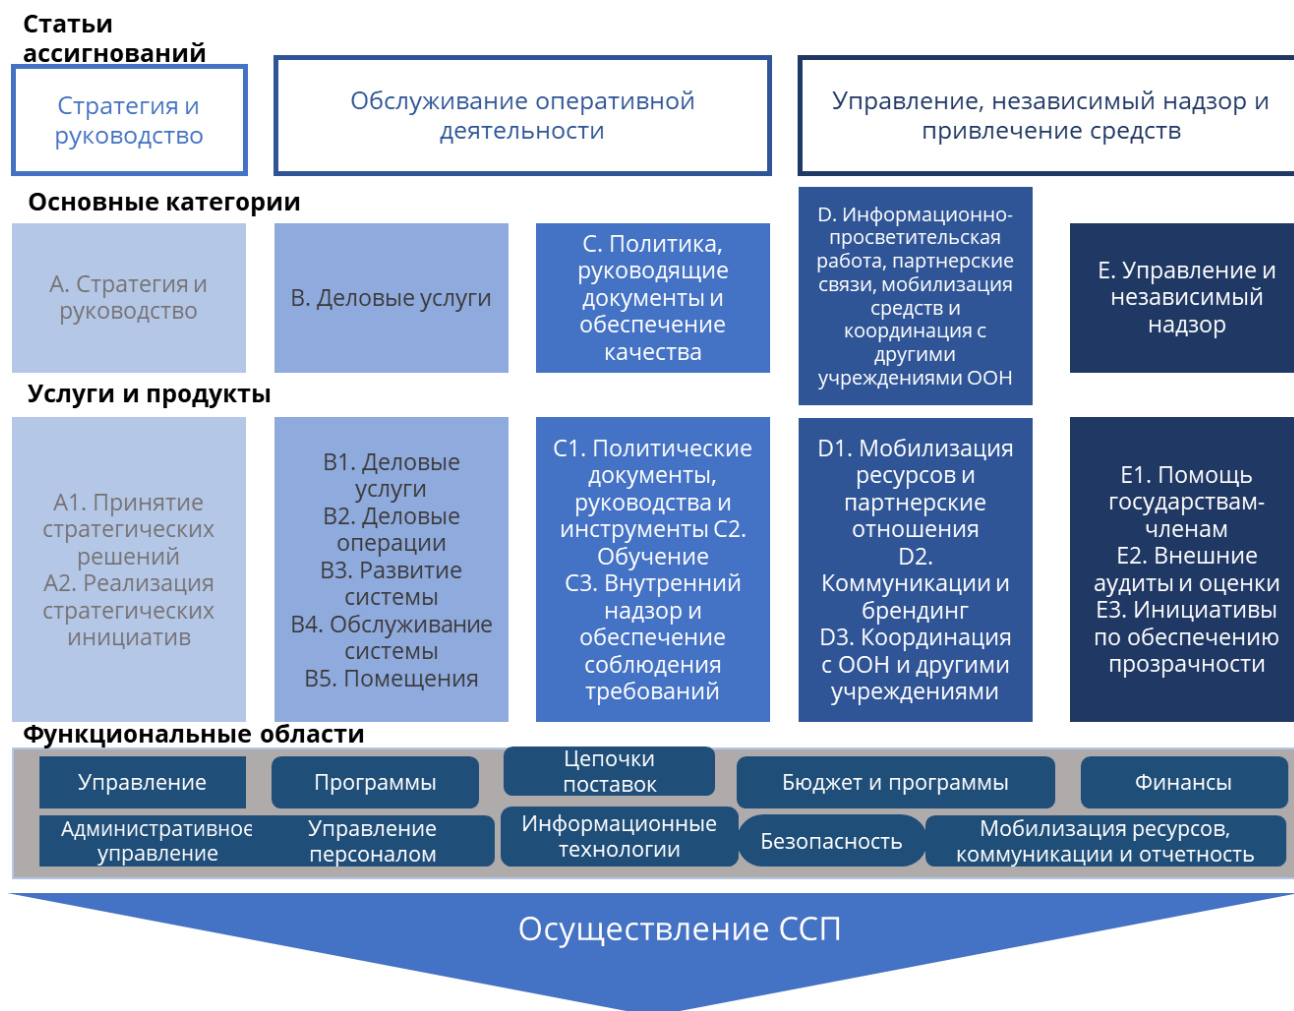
Статьи ассигнований

Стратегия и руководство

Обслуживание оперативной деятельности

Управление, независимый надзор и привлечение средств

Основные категории

A. Стратегия и руководство

B. Деловые услуги

C. Политика, руководящие документы и обеспечение качества

D. Информационно-просветительская работа, партнерские связи, мобилизация средств и координация с другими учреждениями ООН

E. Управление и независимый надзор

Услуги и продукты

A1. Принятие стратегических решений
A2. Реализация стратегических инициатив

B1. Деловые услуги
B2. Деловые операции
B3. Развитие системы
B4. Обслуживание системы
B5. Помещения

C1. Политические документы, руководства и инструменты C2. Обучение
C3. Внутренний надзор и обеспечение соблюдения требований

D1. Мобилизация ресурсов и партнерские отношения
D2. Коммуникации и брендинг
D3. Координация с ООН и другими учреждениями

E1. Помощь государствам-членам
E2. Внешние аудиты и оценки
E3. Инициативы по обеспечению прозрачности

Функциональные области

Управление

Программы

Цепочки поставок

Бюджет и программы

Финансы

Административное управление

Управление персоналом

Информационные технологии

Безопасность

Мобилизация ресурсов, коммуникации и отчетность

Осуществление ССП